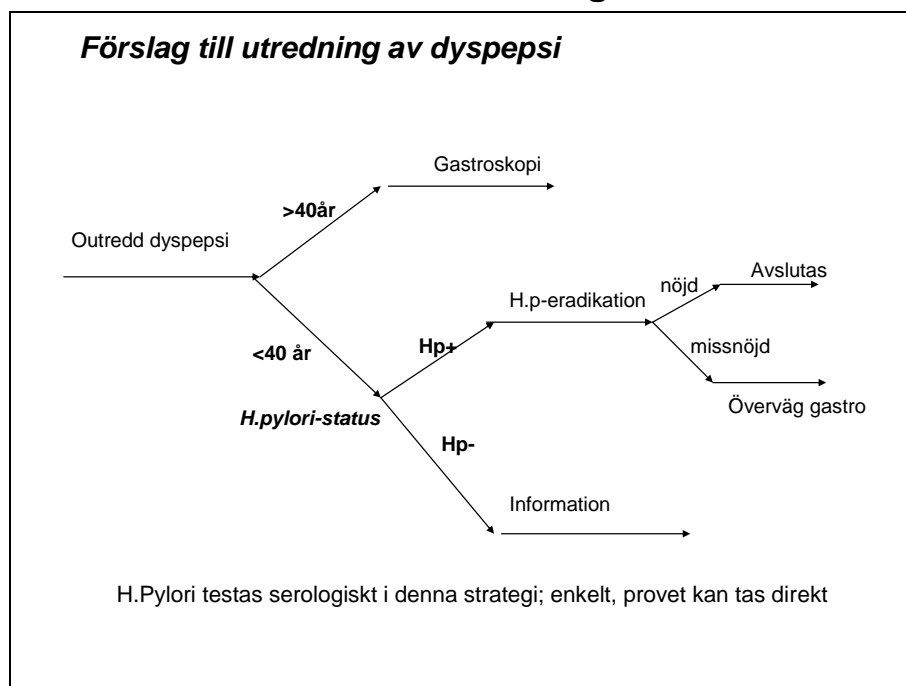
Förslag till utredning av dyspepsi

Gastroskopi

>40år

Outredd dyspepsi

nöjd

Avslutas

H.p-eradikation

<40 år

Hp+

missnöjd

Överväg gastro

H.pylori-status

Hp-

Information

H.Pylori testas serologiskt i denna strategi; enkelt, provet kan tas direkt